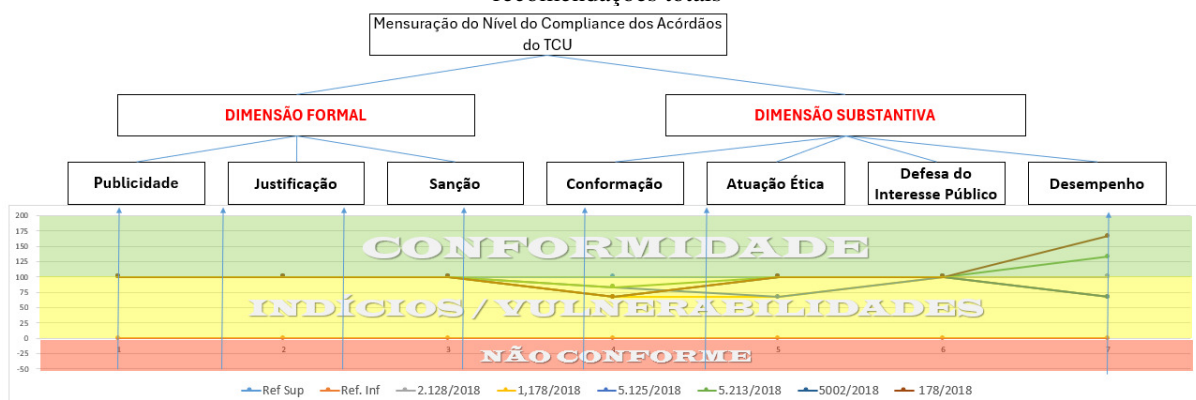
Recomendações totais

Mensuração do Nível do Compliance dos Acórdãos do TCU

DIMENSÃO FORMAL

DIMENSÃO SUBSTANTIVA

Publicidade

Justificação

Sanção

Conformação

Atuação Ética

Defesa do Interesse Público

Desempenho

200
175
150
125
100
75
50
25
0
-25
-50

CONFORMIDADE

INDÍCIOS / VULNERABILIDADES

NÃO CONFORME

1 2 3 4 5 6 7

Ref Sup
Ref. Inf
2.128/2018
1,178/2018
5.125/2018
5.213/2018
5002/2018
178/2018